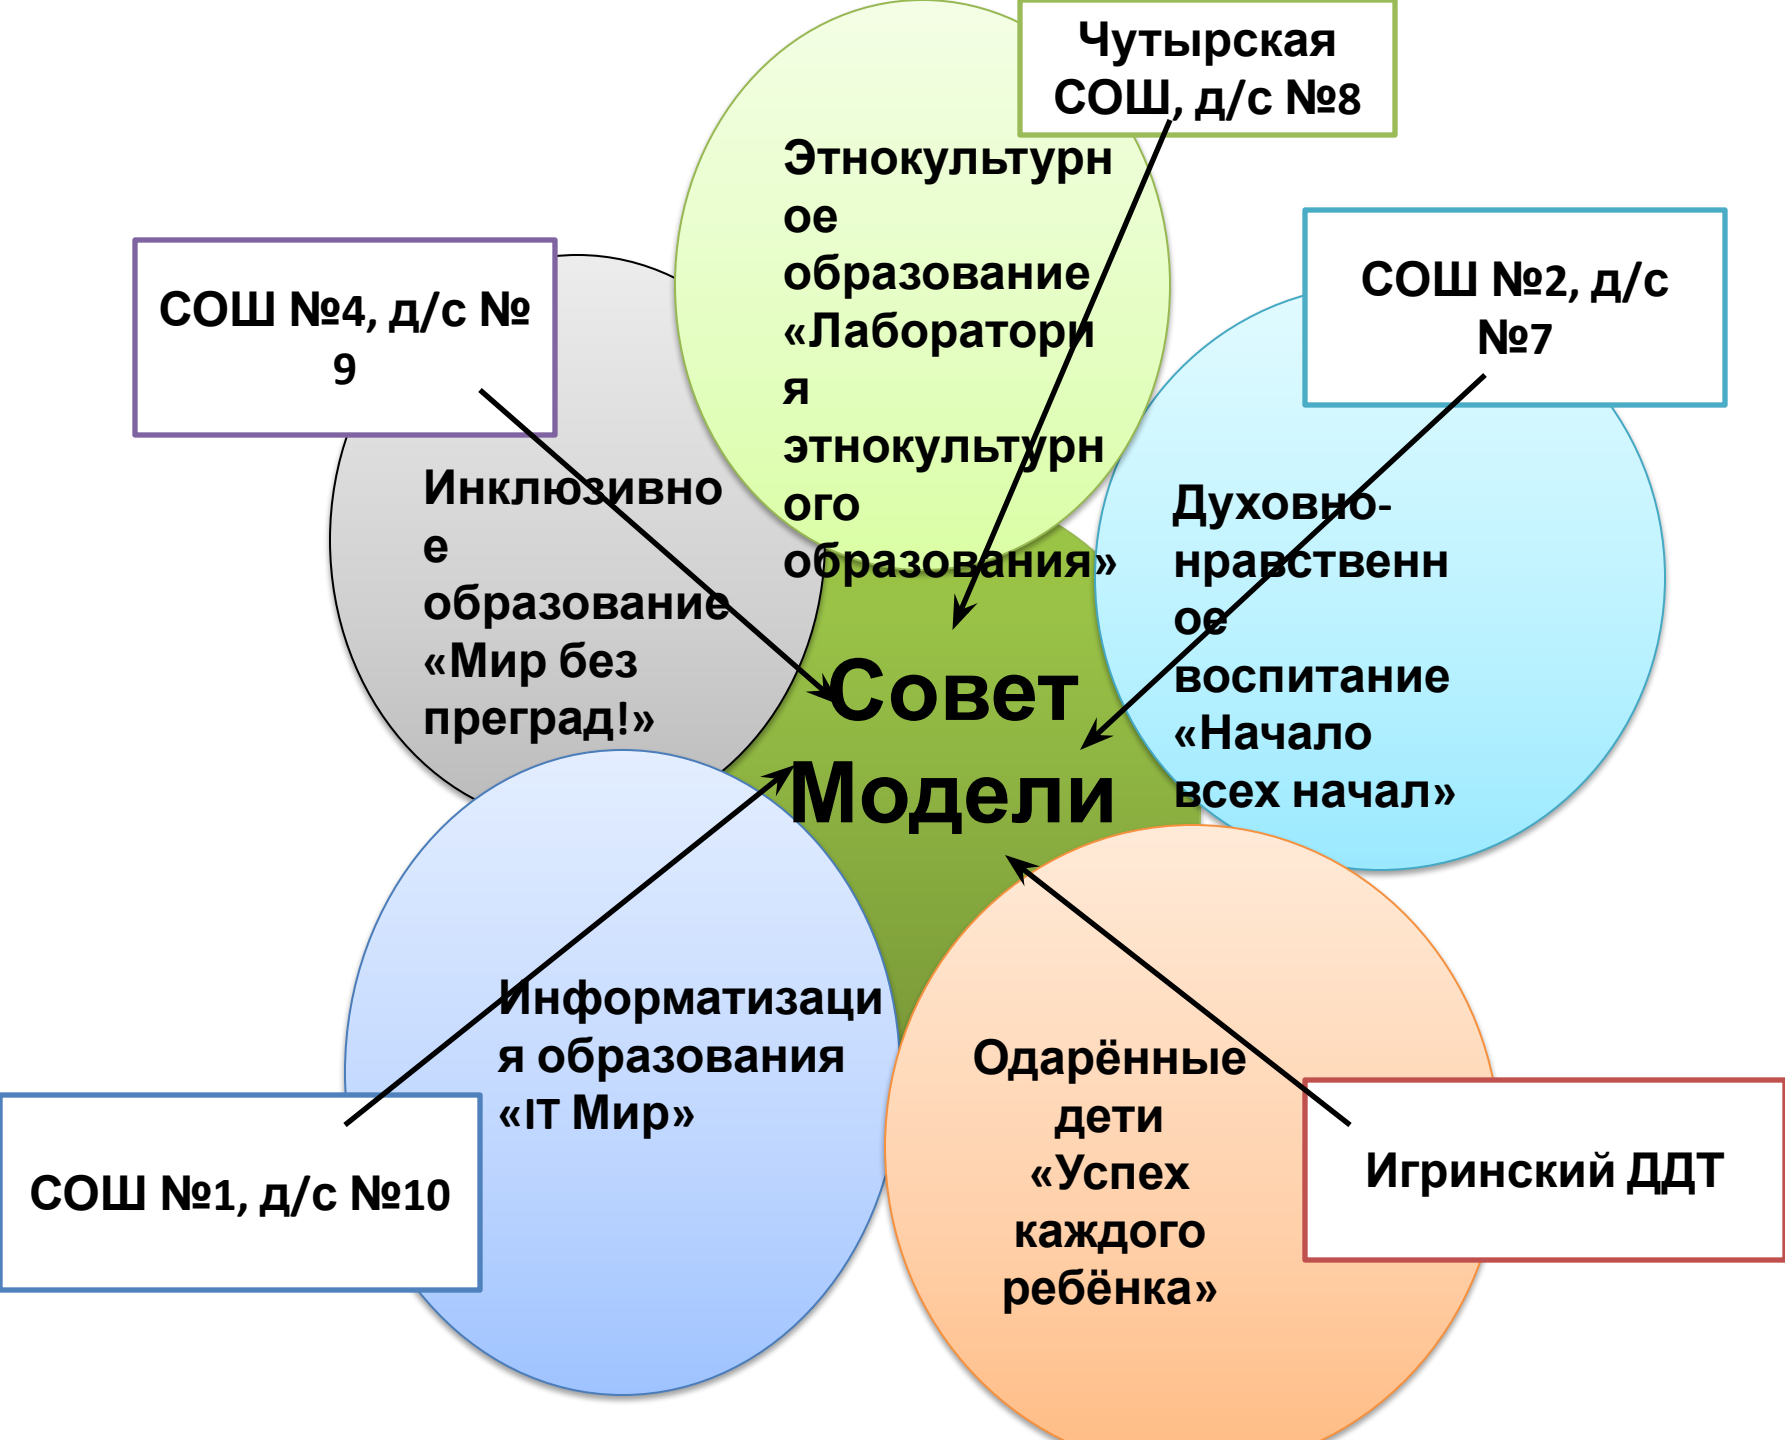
Чутырская СОШ, д/с №8

Этнокультурное образование «Лаборатория этнокультурного образования»

СОШ №4, д/с № 9

СОШ №2, д/с №7

Инклюзивное образование «Мир без преград!»

Духовно-нравственное воспитание «Начало всех начал»

Совет Модели

Информатизация образования «IT Мир»

Одарённые дети «Успех каждого ребёнка»

СОШ №1, д/с №10

Игринский ДДТ